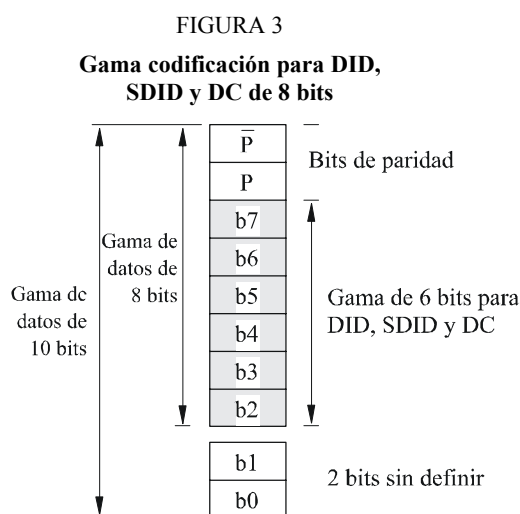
FIGURA 3

Gama codificación para DID, SDID y DC de 8 bits

Gama dc datos de 10 bits

Gama de datos de 8 bits

$\overline{P}$

P

b7

b6

b5

b4

b3

b2

b1

b0

Bits de paridad

Gama de 6 bits para DID, SDID y DC

2 bits sin definir